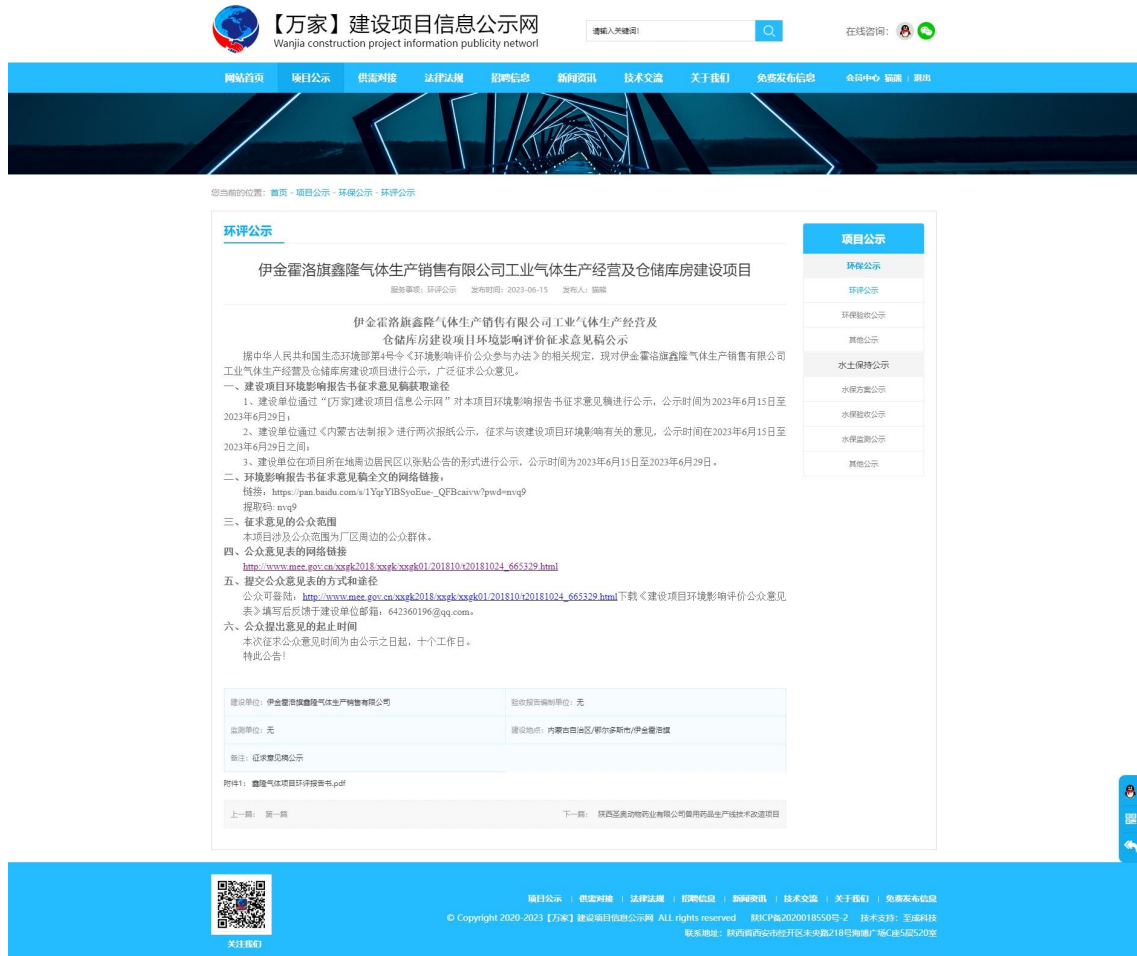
【万家】建设项目信息公示网
Wanjia construction project information publicity networl

请输入关键词!

在线咨询:

网站首页 项目公示 供需对接 法律法规 招聘信息 新闻资讯 技术交流 关于我们 免费发布信息 会员中心 猫猫 | 退出

您当前的位置: 首页 - 项目公示 - 环保公示 - 环评公示

环评公示

伊金霍洛旗鑫隆气体生产销售有限公司工业气体生产经营及仓储库房建设项目

服务事项: 环评公示 发布时间: 2023-06-15 发布人: 猫猫

伊金霍洛旗鑫隆气体生产销售有限公司工业气体生产经营及仓储库房建设项目环境影响评价征求意见稿公示

据中华人民共和国生态环境部第4号令《环境影响评价公众参与办法》的相关规定，现对伊金霍洛旗鑫隆气体生产销售有限公司工业气体生产经营及仓储库房建设项目进行公示，广泛征求公众意见。

一、建设项目环境影响报告书征求意见稿获取途径

1、建设单位通过"[万家]建设项目信息公示网"对本项目环境影响报告书征求意见稿进行公示，公示时间为2023年6月15日至2023年6月29日；

2、建设单位通过《内蒙古法制报》进行两次报纸公示，征求与该建设项目环境影响有关的意见，公示时间在2023年6月15日至2023年6月29日之间；

3、建设单位在项目所在地周边居民区以张贴公告的形式进行公示，公示时间为2023年6月15日至2023年6月29日。

二、环境影响报告书征求意见稿全文的网络链接：

链接：https://pan.baidu.com/s/1YqrYIBSyoEue-_QFBcaivw?pwd=nvq9

提取码: nvq9

三、征求意见的公众范围

本项目涉及公众范围为厂区周边的公众群体。

四、公众意见表的网络链接

http://www.mee.gov.cn/xxgk2018/xxgk/xxgk01/201810/t20181024_665329.html

五、提交公众意见表的方式和途径

公众可登陆：http://www.mee.gov.cn/xxgk2018/xxgk/xxgk01/201810/t20181024_665329.html下载《建设项目环境影响评价公众意见表》填写后反馈于建设单位邮箱：642360196@qq.com。

六、公众提出意见的起止时间

本次征求公众意见时间为由公示之日起，十个工作日。

特此公告!

| 建设单位: 伊金霍洛旗鑫隆气体生产销售有限公司 | 验收报告编制单位: 无 |
|---|---|
| 监测单位: 无 | 建设地点: 内蒙古自治区/鄂尔多斯市/伊金霍洛旗 |
| 备注: 征求意见稿公示 | |

附件1: 鑫隆气体项目环评报告书.pdf

上一篇: 第一篇

下一篇: 陕西圣奥动物药业有限公司兽用药品生产线技术改造项目

项目公示
环保公示
环评公示
环保验收公示
其他公示
水土保持公示
水保方案公示
水保验收公示
水保监测公示
其他公示

关注我们

项目公示 | 供需对接 | 法律法规 | 招聘信息 | 新闻资讯 | 技术交流 | 关于我们 | 免费发布信息

© Copyright 2020-2023【万家】建设项目信息公示网 ALL rights reserved 陕ICP备2020018550号-2 技术支持: 至诚科技

联系地址: 陕西省西安市经开区未央路218号海璟广场C座5层520室